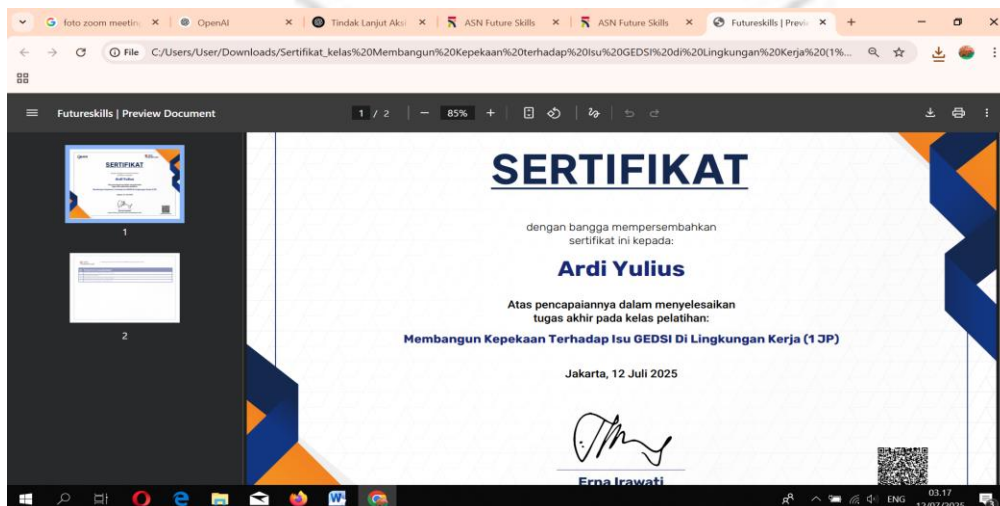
foto zoom meeting ×
OpenAI ×
Tindak Lanjut Aksi ×
ASN Future Skills ×
ASN Future Skills ×
Futureskills | Previ ×
+

File C:/Users/User/Downloads/Sertifikat_kelas%20Membangun%20Kepekaan%20terhadap%20Isu%20GEDSI%20di%20Lingkungan%20Kerja%20(1%...

Futureskills | Preview Document
1 / 2
85%

SERTIFIKAT

1

2

SERTIFIKAT

dengan bangga mempersembahkan sertifikat ini kepada:

Ardi Yulius

Atas pencapaiannya dalam menyelesaikan tugas akhir pada kelas pelatihan:

Membangun Kepekaan Terhadap Isu GEDSI Di Lingkungan Kerja (1 JP)

Jakarta, 12 Juli 2025

Erna Irawati

ENG
03.17
12/07/2025